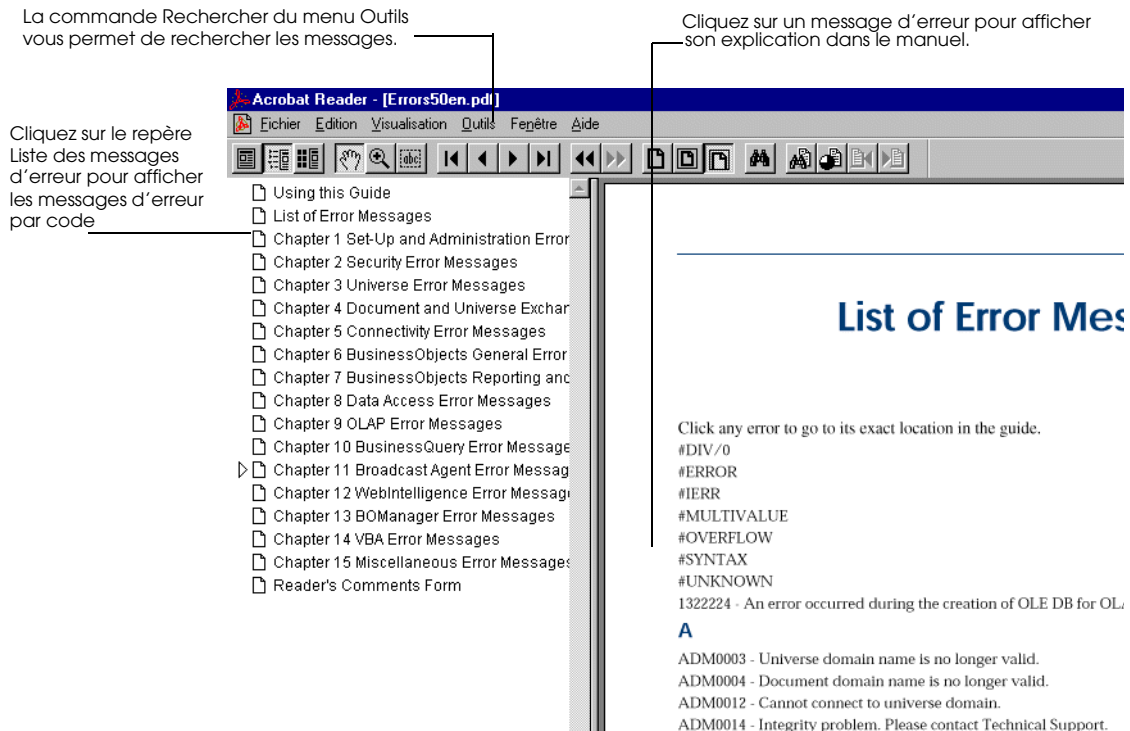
La commande Rechercher du menu Outils vous permet de rechercher les messages.

Cliquez sur un message d'erreur pour afficher son explication dans le manuel.

Cliquez sur le repère Liste des messages d'erreur pour afficher les messages d'erreur par code

Acrobat Reader - [Errors50en.pdf]

Fichier Edition Visualisation Outils Fenêtre Aide

Using this Guide
List of Error Messages
Chapter 1 Set-Up and Administration Error
Chapter 2 Security Error Messages
Chapter 3 Universe Error Messages
Chapter 4 Document and Universe Exchar
Chapter 5 Connectivity Error Messages
Chapter 6 BusinessObjects General Error
Chapter 7 BusinessObjects Reporting and
Chapter 8 Data Access Error Messages
Chapter 9 OLAP Error Messages
Chapter 10 BusinessQuery Error Message
Chapter 11 Broadcast Agent Error Messag
Chapter 12 WebIntelligence Error Message
Chapter 13 BOManager Error Messages
Chapter 14 VBA Error Messages
Chapter 15 Miscellaneous Error Messages
Reader's Comments Form

List of Error Mes

Click any error to go to its exact location in the guide.
#DIV/0
#ERROR
#IERR
#MULTIVALUE
#OVERFLOW
#SYNTAX
#UNKNOWN
1322224 - An error occurred during the creation of OLE DB for OL

A

ADM0003 - Universe domain name is no longer valid.
ADM0004 - Document domain name is no longer valid.
ADM0012 - Cannot connect to universe domain.
ADM0014 - Integrity problem. Please contact Technical Support.